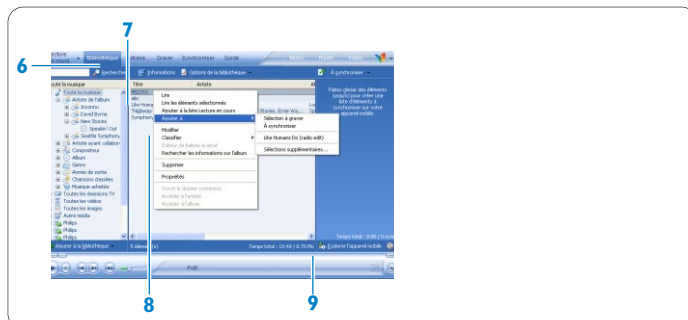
7

6

Lecture
...

Bibliothèque

...graver

Graver

Synchroniser

Guide

Rechercher

Informations

Options de la bibliothèque

À synchroniser

Faites glisser des éléments jusqu'ici pour créer une liste d'éléments à synchroniser sur votre appareil mobile.

Toute la musique

Toute la musique

Artiste de l'album

Inconnu

David Byrne

New Stories

Speakin' Out

Seattle Symphony

Artiste ayant collabor

Compositeur

Album

Genre

Année de sortie

Chansons classées

Musique achetée

Toutes les émissions TV

Toutes les vidéos

Toutes les images

Autre média

Philips

Philips

Philips

Titre

Artiste

Lire

Lire les éléments sélectionnés

Ajouter à la liste Lecture en cours

Ajouter à

Modifier

Classifier

Éditeur de balises avancé

Rechercher les informations sur l'album

Supprimer

Propriétés

Ouvrir le dossier conteneur

Accéder à l'artiste

Accéder à l'album

Sélection à graver

À synchroniser

Like Humans Do (radio edit)

Sélections supplémentaires...

Stories Ernie Wa...

Ajouter à la bibliothèque

5 élément(s)

Temps total : 10 nh / 8,70 Mo

Explorer l'appareil mobile

Temps total : 0:00 (0 octe

8

9